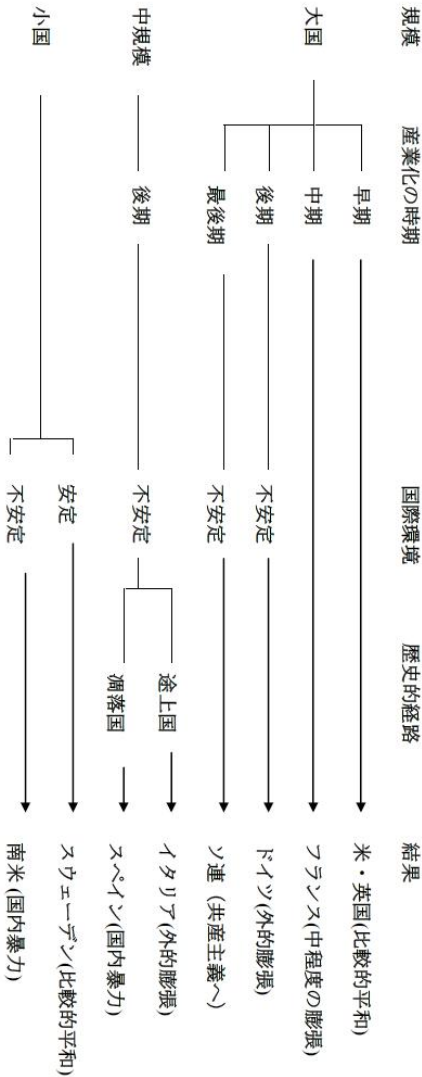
規模　産業化の時期　国際環境　歴史的経路　結果

大国　早期　米・英国(比較的平和)
中期　フランス(中程度の膨張)
後期　不安定　ドイツ(外的膨張)
最後期　不安定　ソ連（共産主義へ）

中規模　後期　不安定　途上国　イタリア(外的膨張)
凋落国　スペイン(国内暴力)

小国　安定　スウェーデン(比較的平和)
不安定　南米(国内暴力)